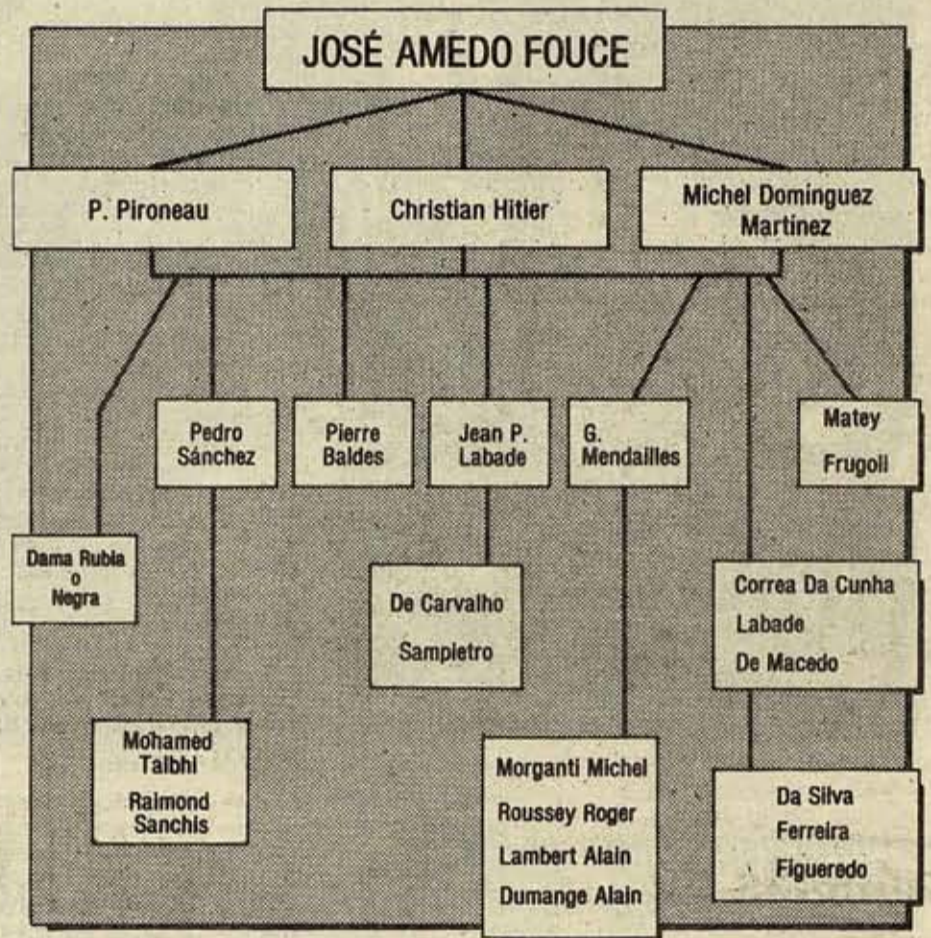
JOSÉ AMEDO FOUCE

P. Pironeau

Christian Hitier

Michel Dominguez Martinez

Pedro Sánchez

Pierre Baldes

Jean P. Labade

G. Mendailles

Matey

Frugoli

Dama Rubia o Negra

De Carvalho

Sampietro

Correa Da Cunha

Labade

De Macedo

Mohamed Talbhi

Raimond Sanchis

Morganti Michel

Roussey Roger

Lambert Alain

Dumange Alain

Da Silva

Ferreira

Figueredo